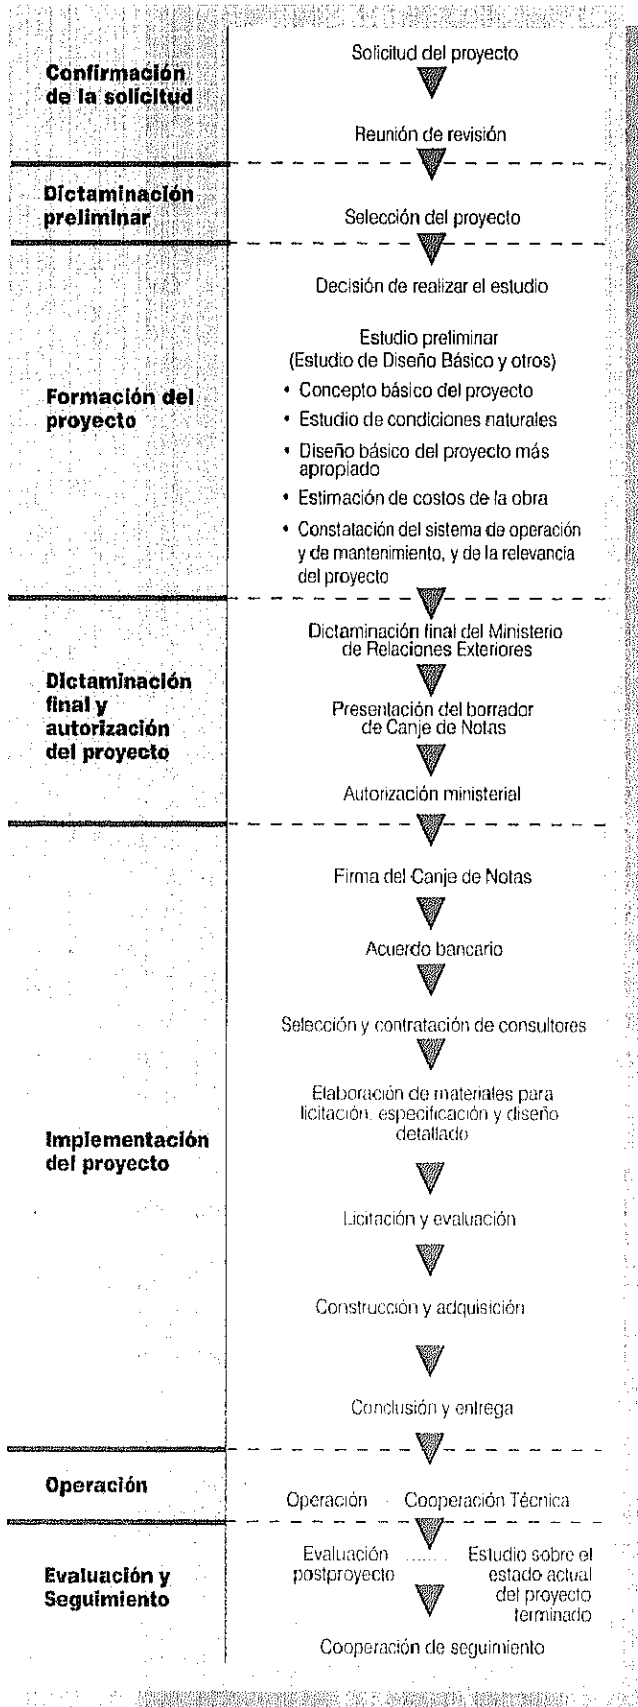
Confirmación de la solicitud

Solicitud del proyecto

Reunión de revisión

Dictaminación preliminar

Selección del proyecto

Formación del proyecto

Decisión de realizar el estudio

Estudio preliminar (Estudio de Diseño Básico y otros)

• Concepto básico del proyecto
• Estudio de condiciones naturales
• Diseño básico del proyecto más apropiado
• Estimación de costos de la obra
• Constatación del sistema de operación y de mantenimiento, y de la relevancia del proyecto

Dictaminación final y autorización del proyecto

Dictaminación final del Ministerio de Relaciones Exteriores

Presentación del borrador de Canje de Notas

Autorización ministerial

Implementación del proyecto

Firma del Canje de Notas

Acuerdo bancario

Selección y contratación de consultores

Elaboración de materiales para licitación, especificación y diseño detallado

Licitación y evaluación

Construcción y adquisición

Conclusión y entrega

Operación

Operación Cooperación Técnica

Evaluación y Seguimiento

Evaluación postproyecto ...... Estudio sobre el estado actual del proyecto terminado

Cooperación de seguimiento